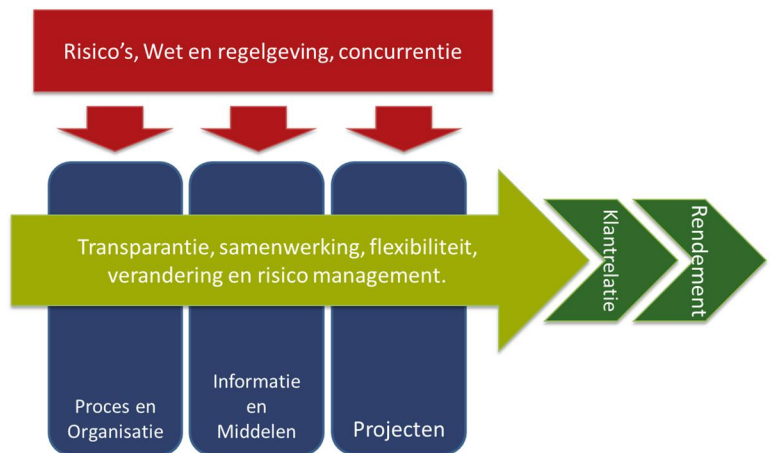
Risico's, Wet en regelgeving, concurrentie

Transparantie, samenwerking, flexibiliteit, verandering en risico management.

Klantrelatie

Rendement

Proces en Organisatie

Informatie en Middelen

Projecten